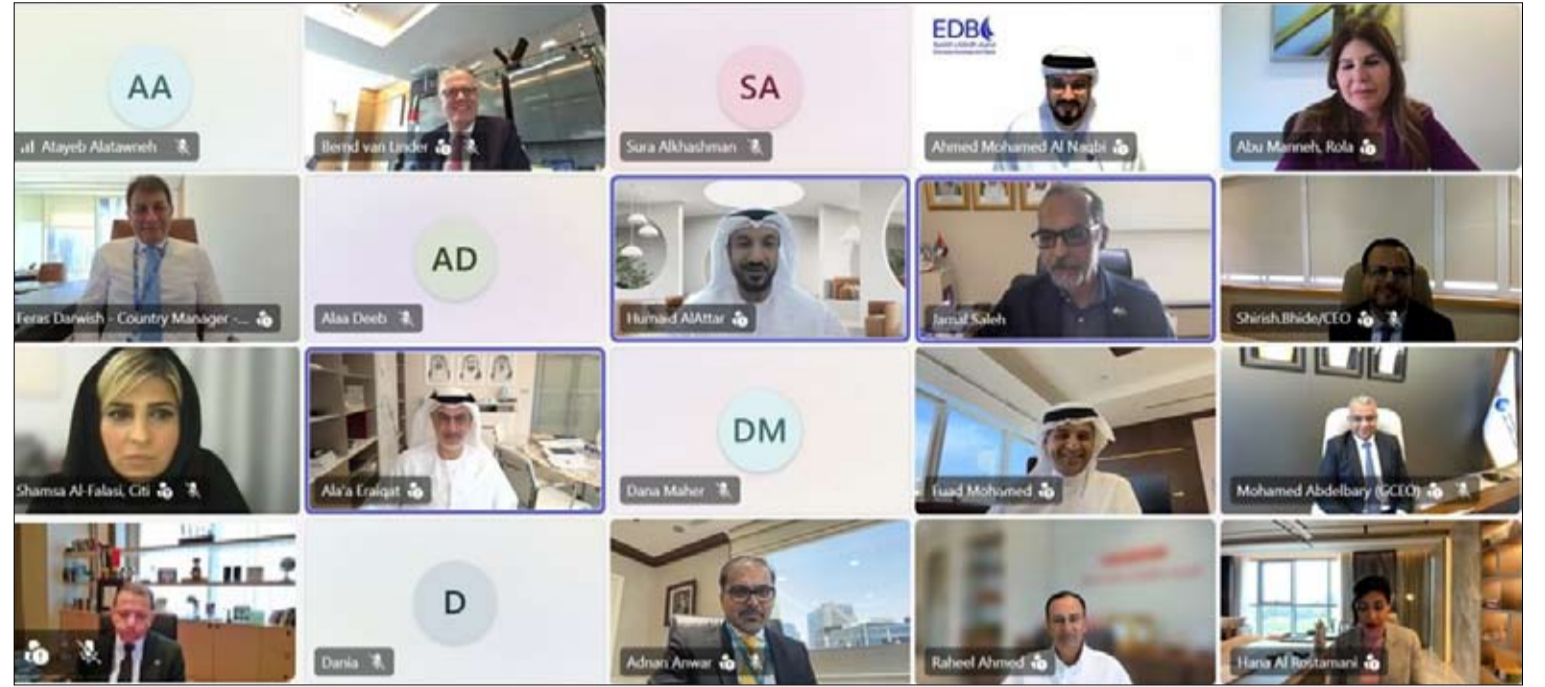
AA
Atayeb Alatawneh
Bernd van Linder
SA
Sura Alkhashman
EDB
Ahmed Mohamed Al Naqbi
Abu Manneh, Rola
Feras Darwish - Country Manager -...
AD
Alaa Deeb
Humaid AlAttar
Jamal Saleh
Shirish.Bhide/CEO
Shamsa Al-Falasi, Citi
Ala'a Eraiqat
DM
Dana Maher
Fuad Mohamed
Mohamed Abdelbary (GCEO)
D
Dania
Adnan Anwar
Raheel Ahmed
Hana Al Rostamani